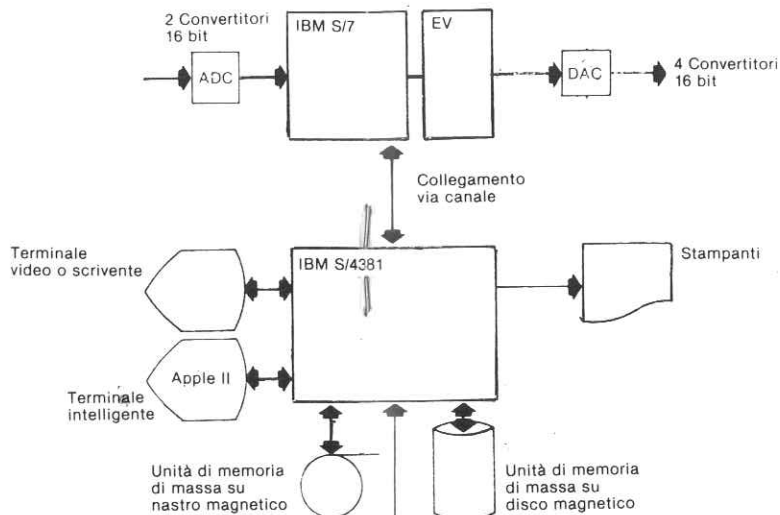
2 Convertitori 16 bit

ADC

IBM S/7

EV

DAC

4 Convertitori 16 bit

Collegamento via canale

Terminale video o scrivente

IBM S/4381

Stampanti

Apple II

Terminale intelligente

Unità di memoria di massa su nastro magnetico

Unità di memoria di massa su disco magnetico